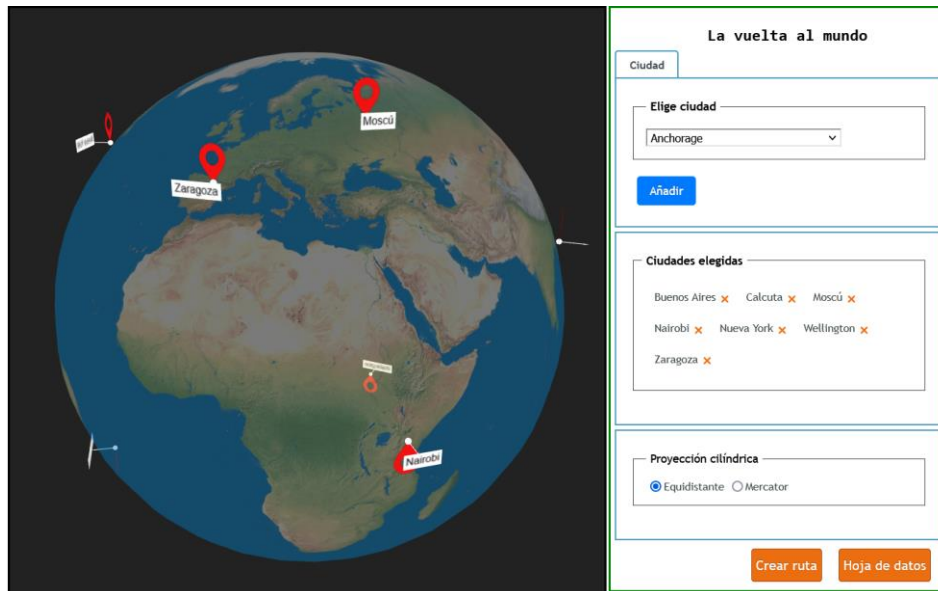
Moscú

Zaragoza

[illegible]

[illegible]

Nairobi

La vuelta al mundo

Ciudad

Elige ciudad

Anchorage

Añadir

Ciudades elegidas

Buenos Aires × Calcuta × Moscú ×

Nairobi × Nueva York × Wellington ×

Zaragoza ×

Proyección cilíndrica

Equidistante Mercator

Crear ruta

Hoja de datos